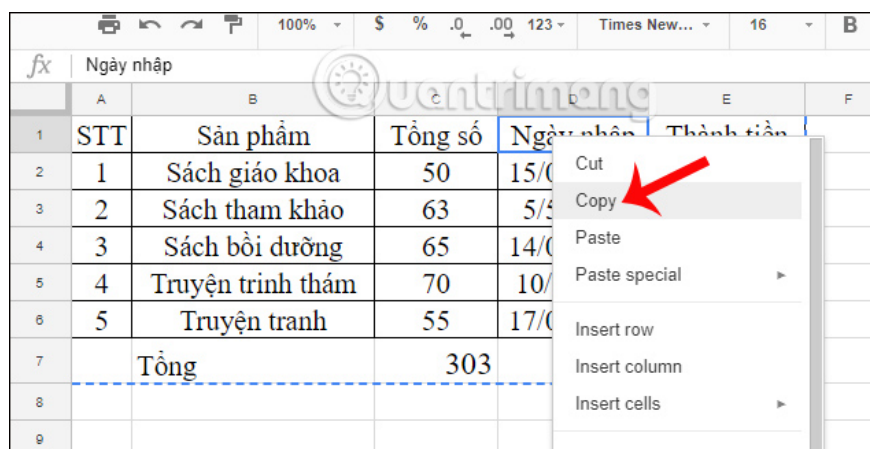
100% $ % .0 .00 123 Times New... 16 B

fx Ngày nhập

| | A | B | C | D | E | F |
|---|---|---|---|---|---|---|
| 1 | STT | Sản phẩm | Tổng số | Ngày nhập | Thành tiền | |
| 2 | 1 | Sách giáo khoa | 50 | 15/0 | | |
| 3 | 2 | Sách tham khảo | 63 | 5/5 | | |
| 4 | 3 | Sách bồi dưỡng | 65 | 14/0 | | |
| 5 | 4 | Truyện trinh thám | 70 | 10/ | | |
| 6 | 5 | Truyện tranh | 55 | 17/0 | | |
| 7 | | Tổng | 303 | | | |
| 8 | | | | | | |
| 9 | | | | | | |

Cut
Copy
Paste
Paste special
Insert row
Insert column
Insert cells

Quantrimang